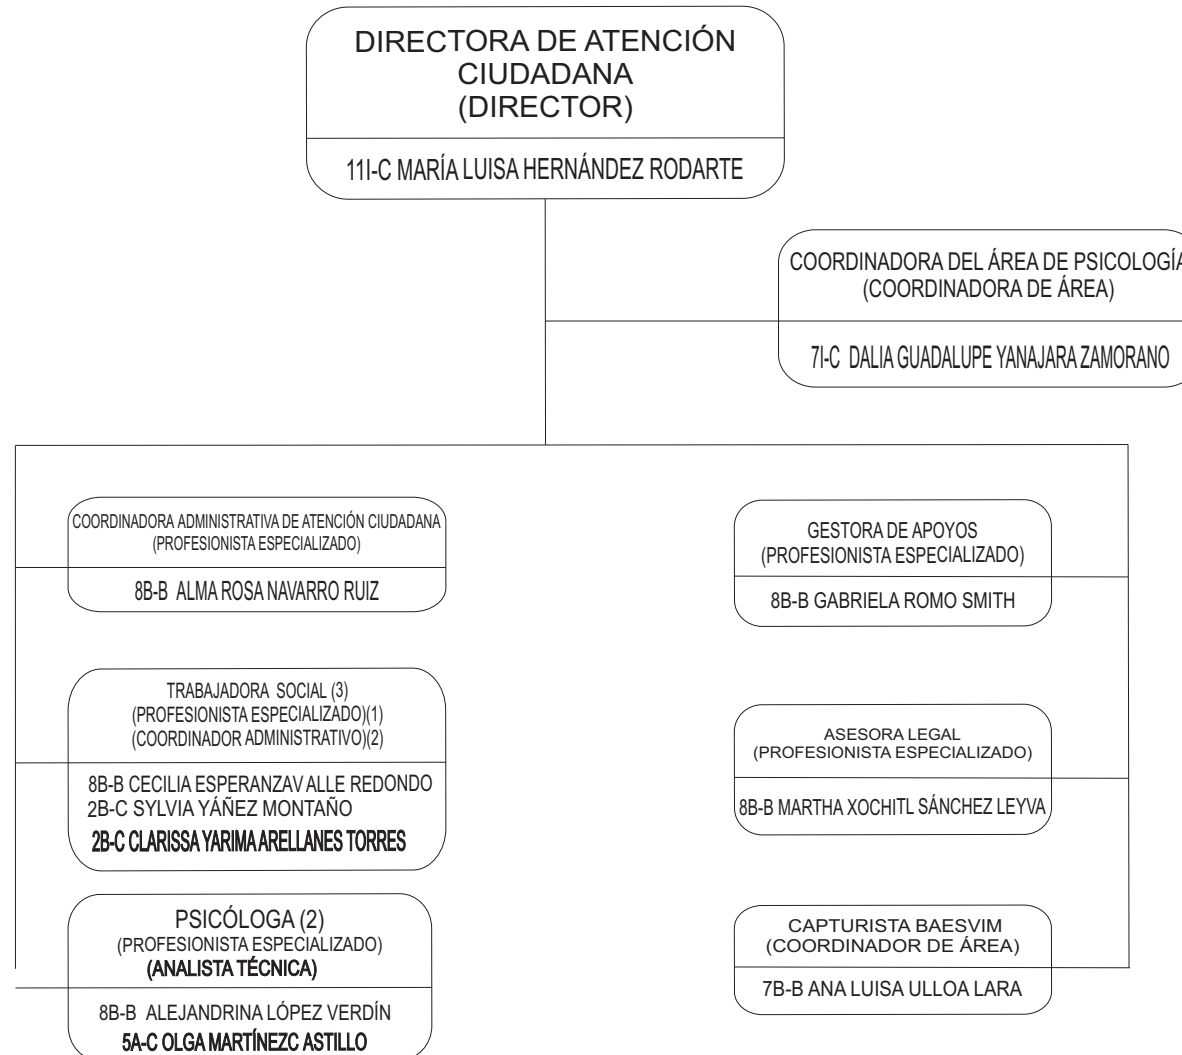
DIRECTORA DE ATENCIÓN CIUDADANA
(DIRECTOR)

11I-C MARÍA LUISA HERNÁNDEZ RODARTE

COORDINADORA DEL ÁREA DE PSICOLOGÍA
(COORDINADORA DE ÁREA)

7I-C DALIA GUADALUPE YANAJARA ZAMORANO

COORDINADORA ADMINISTRATIVA DE ATENCIÓN CIUDADANA
(PROFESIONISTA ESPECIALIZADO)

8B-B ALMA ROSA NAVARRO RUIZ

GESTORA DE APOYOS
(PROFESIONISTA ESPECIALIZADO)

8B-B GABRIELA ROMO SMITH

TRABAJADORA SOCIAL (3)
(PROFESIONISTA ESPECIALIZADO)(1)
(COORDINADOR ADMINISTRATIVO)(2)

8B-B CECILIA ESPERANZAV ALLE REDONDO
2B-C SYLVIA YÁÑEZ MONTAÑO
2B-C CLARISSA YARIMA ARELLANES TORRES

ASESORA LEGAL
(PROFESIONISTA ESPECIALIZADO)

8B-B MARTHA XOCHITL SÁNCHEZ LEYVA

PSICÓLOGA (2)
(PROFESIONISTA ESPECIALIZADO)
(ANALISTA TÉCNICA)

8B-B ALEJANDRINA LÓPEZ VERDÍN
5A-C OLGA MARTÍNEZC ASTILLO

CAPTURISTA BAESVIM
(COORDINADOR DE ÁREA)

7B-B ANA LUISA ULLOA LARA